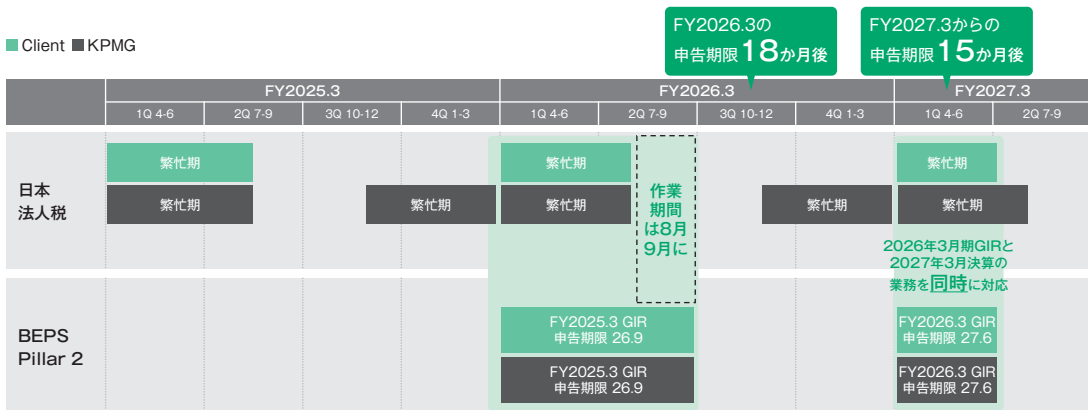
Client KPMG

FY2026.3の申告期限18か月後

FY2027.3からの申告期限15か月後

| | FY2025.3 | | | | FY2026.3 | | | | FY2027.3 | |
|---|---|---|---|---|---|---|---|---|---|---|
| | 1Q 4-6 | 2Q 7-9 | 3Q 10-12 | 4Q 1-3 | 1Q 4-6 | 2Q 7-9 | 3Q 10-12 | 4Q 1-3 | 1Q 4-6 | 2Q 7-9 |

日本法人税

繁忙期
繁忙期
繁忙期
繁忙期
繁忙期
繁忙期
繁忙期
繁忙期

作業期間は8月9月に

2026年3月期GIRと2027年3月決算の業務を同時に対応

BEPS Pillar 2

FY2025.3 GIR 申告期限 26.9
FY2025.3 GIR 申告期限 26.9
FY2026.3 GIR 申告期限 27.6
FY2026.3 GIR 申告期限 27.6